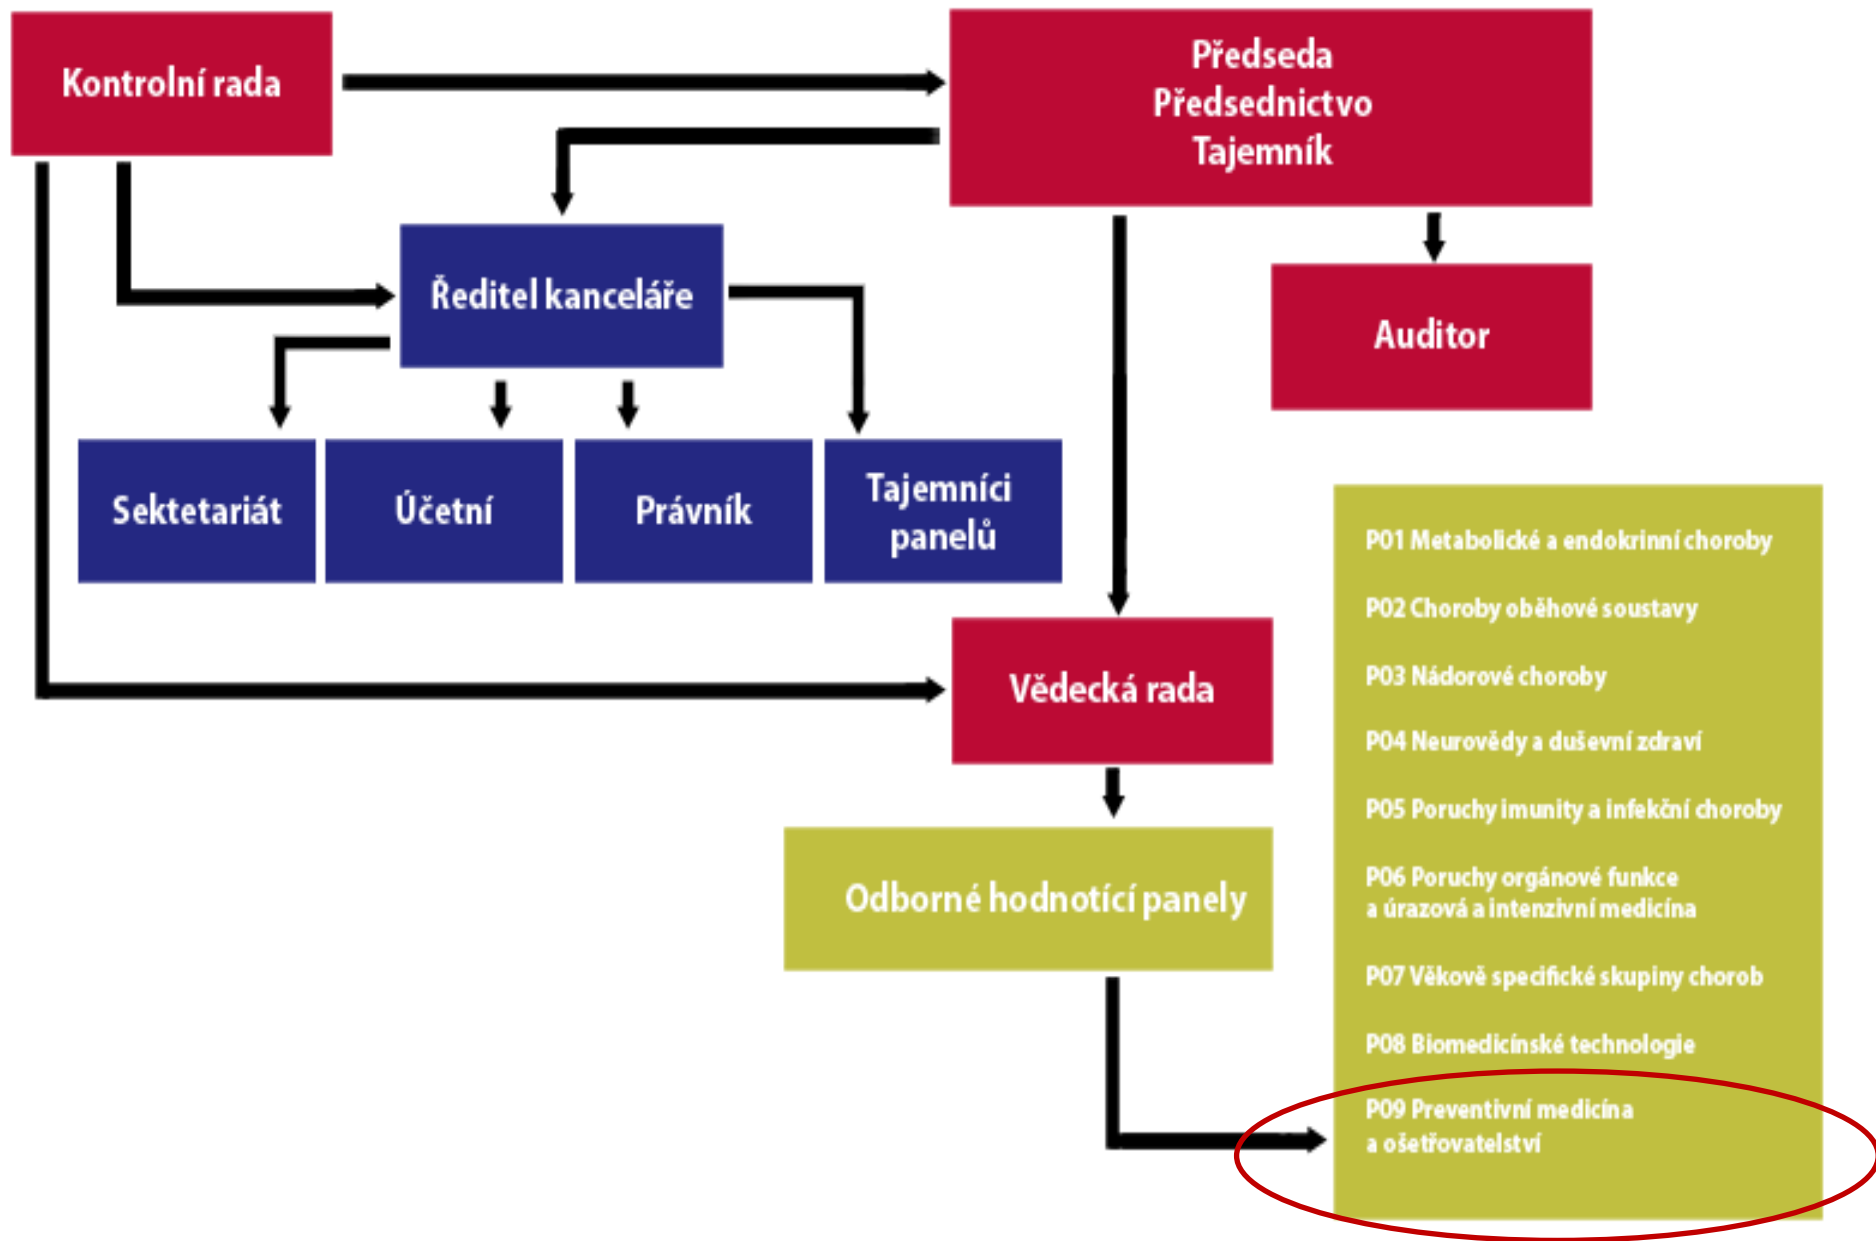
Kontrolní rada

Předseda
Předsednictvo
Tajemník

Ředitel kanceláře

Auditor

Sektetariát

Účetní

Právník

Tajemníci panelů

Vědecká rada

Odborné hodnotící panely

P01 Metabolické a endokrinní choroby

P02 Choroby oběhové soustavy

P03 Nádorové choroby

P04 Neurovědy a duševní zdraví

P05 Poruchy imunity a infekční choroby

P06 Poruchy orgánové funkce a úrazová a intenzivní medicína

P07 Věkově specifické skupiny chorob

P08 Biomedicínské technologie

P09 Preventivní medicína a ošetřovatelství